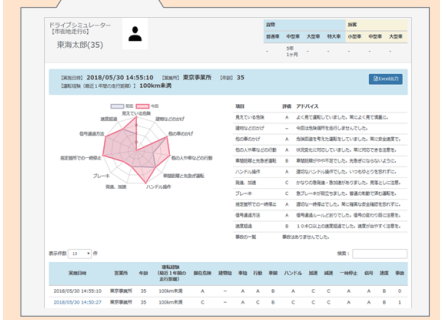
ドライブシミュレーター
【市街地走行6】
東海太郎(35)

| 認可 | | | | 出場 | | |
|---|---|---|---|---|---|---|
| 普通車 | 中型車 | 大型車 | 特大車 | 小型車 | 中型車 | 大型車 |
| - | 5年 1ヶ月 | | | | | |

【実施日時】2018/05/30 14:55:10 【営業所】東京事業所 【年齢】35
【運転距離(直近1年間の走行距離)】100km未満

Excel出力

| 項目 | 評価 | アドバイス |
|---|---|---|
| 見えている危険 | A | よく見て運転していました。常によく見て運転し |
| 運転などのかけ | - | 中規模の危険操作をしませんでした。 |
| 他の車のかけ | A | 他車両の動きを先読みして運転しました。 |
| 他の人車や歩どの行動 | A | 状況変化に対応していました。 |
| 車間距離と危険者運転 | B | 車間距離がやや不足でした。 |
| ハンドル操作 | A | 適切なハンドル操作でした。 |
| 加速、加速 | C | かなりの急加速・急加速がありました。 |
| ブレーキ | C | 急ブレーキが何回かありました。 |
| 一時停止での一時停止 | C | 一時停止をしっかりとしていない。 |
| 信号遵法方法 | A | 信号遵法をしていました。 |
| 速度速度 | B | 速度をやや超えていました。 |
| 最初の一覧 | | |

表示件数 10 件
検索:

| 実施日時 | 営業所 | 年齢 | 運転距離(直近1年間の走行距離) | 普通車 | 中型車 | 大型車 | 特大車 | 行動 | 車間 | ハンドル | 加速 | 一時停止 | 信号 | 速度 | 事故 |
|---|---|---|---|---|---|---|---|---|---|---|---|---|---|---|---|
| 2018/05/30 14:55:10 | 東京事業所 | 35 | 100km未満 | A | - | A | A | B | C | C | C | A | A | B | 0 |
| 2018/05/30 14:50:27 | 東京事業所 | 35 | 100km未満 | A | - | A | A | B | C | C | A | A | A | B | 0 |